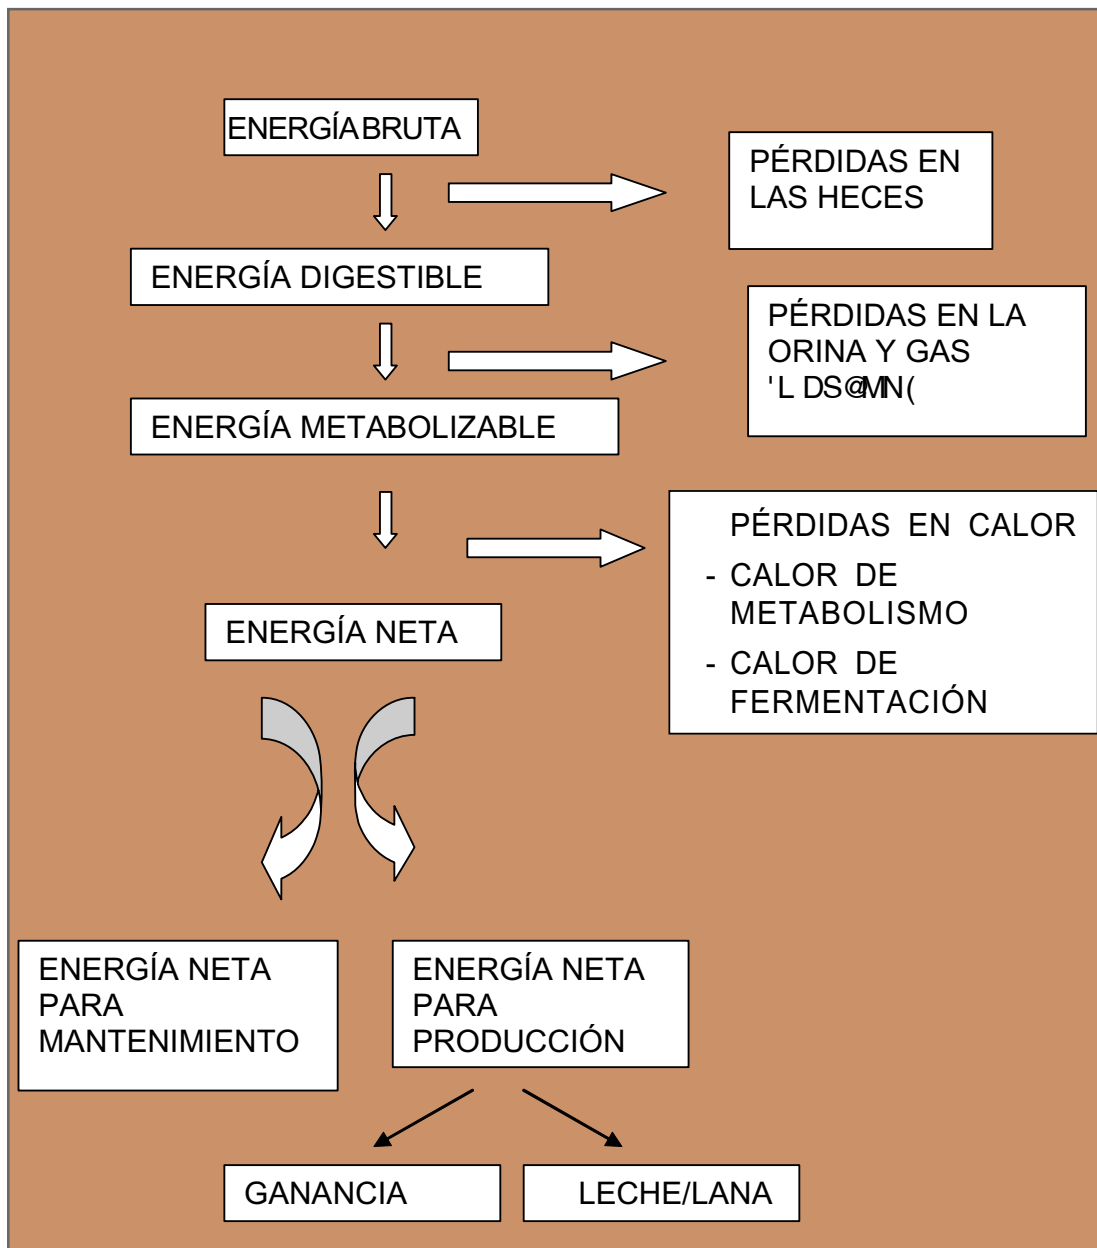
ENERGÍABRUTA

PÉRDIDAS EN LAS HECES

ENERGÍA DIGESTIBLE

PÉRDIDAS EN LA ORINA Y GAS 'L DS@MN(

ENERGÍA METABOLIZABLE

PÉRDIDAS EN CALOR

- CALOR DE METABOLISMO
- CALOR DE FERMENTACIÓN

ENERGÍA NETA

ENERGÍA NETA PARA MANTENIMIENTO

ENERGÍA NETA PARA PRODUCCIÓN

GANANCIA

LECHE/LANA